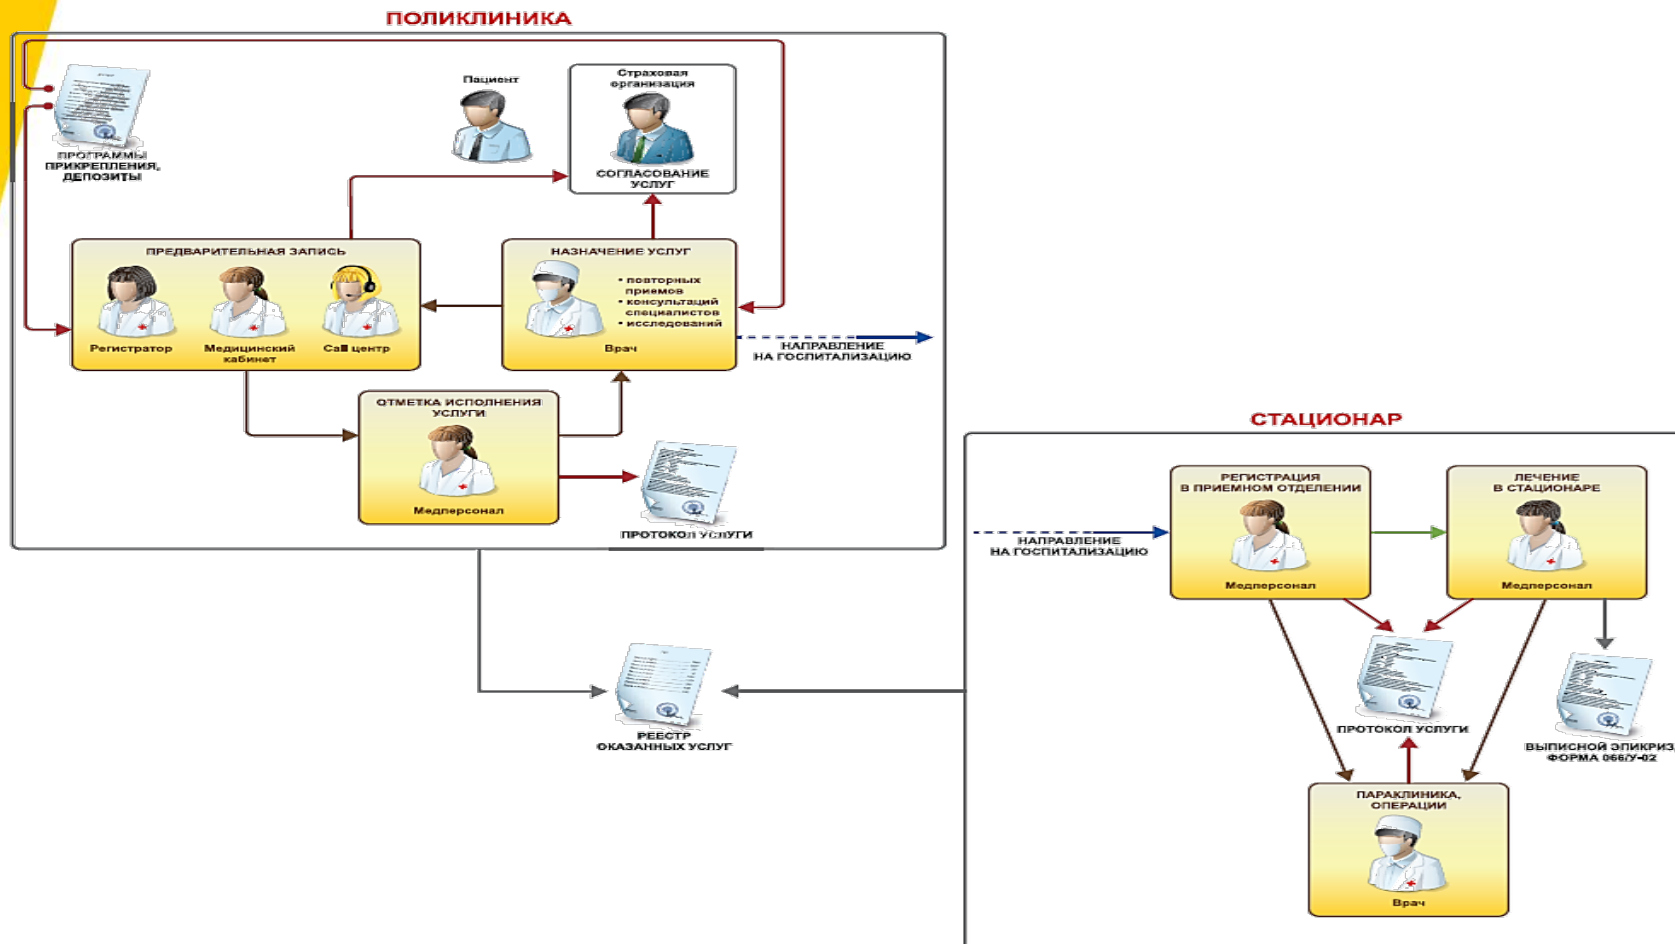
ПОЛИКЛИНИКА

ПРОГРАММЫ ПРИКРЕПЛЕНИЯ, ДЕПОЗИТЫ

Пациент

Страховая организация

СОГЛАСОВАНИЕ УСЛУГ

ПРЕДВАРИТЕЛЬНАЯ ЗАПИСЬ

Регистратор

Медицинский кабинет

Call центр

НАЗНАЧЕНИЕ УСЛУГ

• повторных приемов
• консультаций специалистов
• исследований

Врач

НАПРАВЛЕНИЕ НА ГОСПИТАЛИЗАЦИЮ

ОТМЕТКА ИСПОЛНЕНИЯ УСЛУГИ

Медперсонал

ПРОТОКОЛ УСЛУГИ

СТАЦИОНАР

НАПРАВЛЕНИЕ НА ГОСПИТАЛИЗАЦИЮ

РЕГИСТРАЦИЯ В ПРИЕМНОМ ОТДЕЛЕНИИ

Медперсонал

ЛЕЧЕНИЕ В СТАЦИОНАРЕ

Медперсонал

РЕЕСТР ОКАЗАННЫХ УСЛУГ

ПРОТОКОЛ УСЛУГИ

ВЫПИСНОЙ ЭПИКРИЗ ФОРМА 066/У-02

ПАРАКЛИНИКА, ОПЕРАЦИИ

Врач